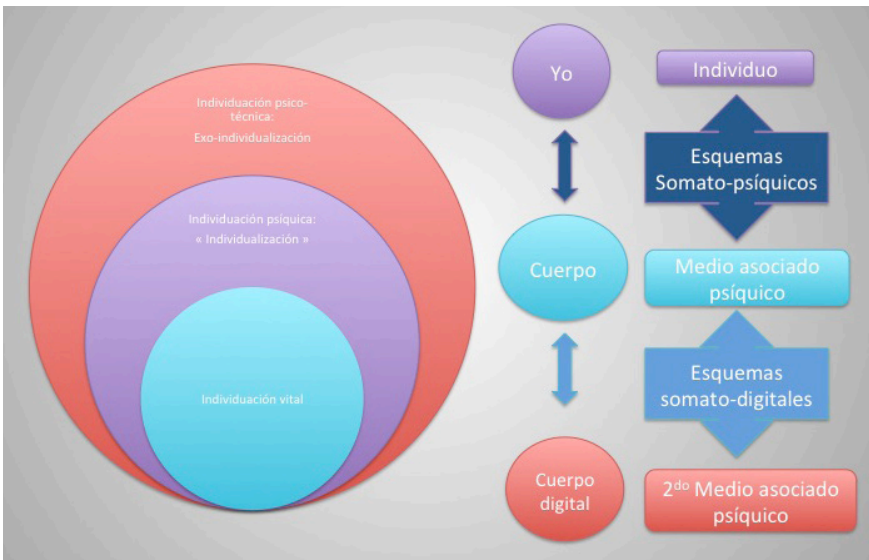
Individuación psico-técnica:
Exo-individualización

Individuación psíquica:
« Individualización »

Individuación vital

Yo

Cuerpo

Cuerpo digital

Individuo

Esquemas Somato-psíquicos

Medio asociado psíquico

Esquemas somato-digitales

2$^{do}$ Medio asociado psíquico